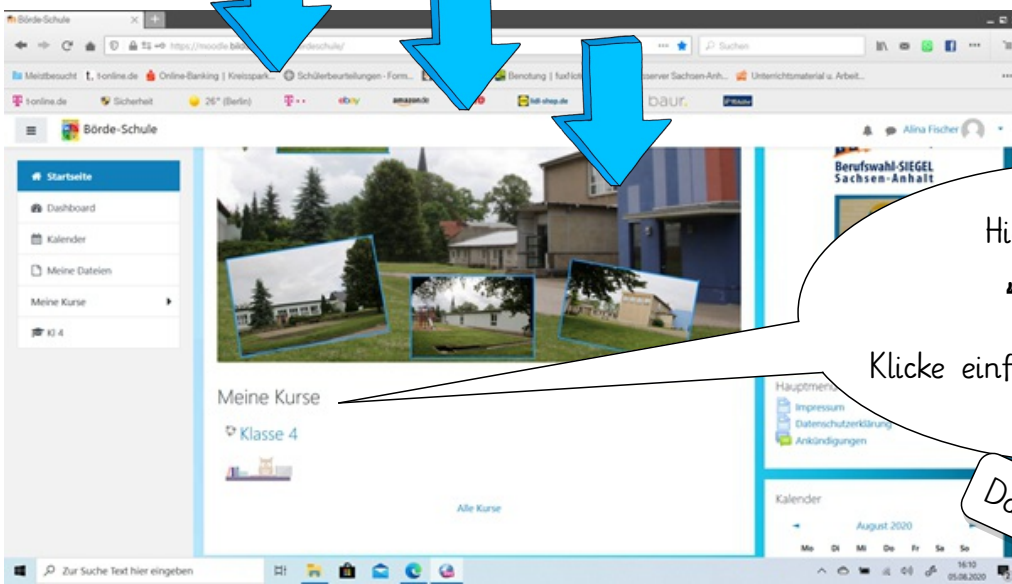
Börde-Schule

https://moodle.bild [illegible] deschule/

Suchen

Meistbesucht t-online.de Online-Banking | Kreisspark... Schülerbeurteilungen - Form... Benotung | fuxNot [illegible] sserver Sachsen-Anh... Unterrichtsmaterial u. Arbeit...

t-online.de Sicherheit 26° (Berlin) ebay amazon.de lidl-shop.de baur.

Börde-Schule

Alina Fischer

Startseite
Dashboard
Kalender
Meine Dateien
Meine Kurse
Kl 4

Berufswahl-SIEGEL Sachsen-Anhalt

Hi

Klicke einf

Meine Kurse

Klasse 4

Alle Kurse

Hauptmenü
Impressum
Datenschutzerklärung
Ankündigungen

Kalender

August 2020

Mo Di Mi Do Fr Sa So

Da

Zur Suche Text hier eingeben

16:10
05.08.2020